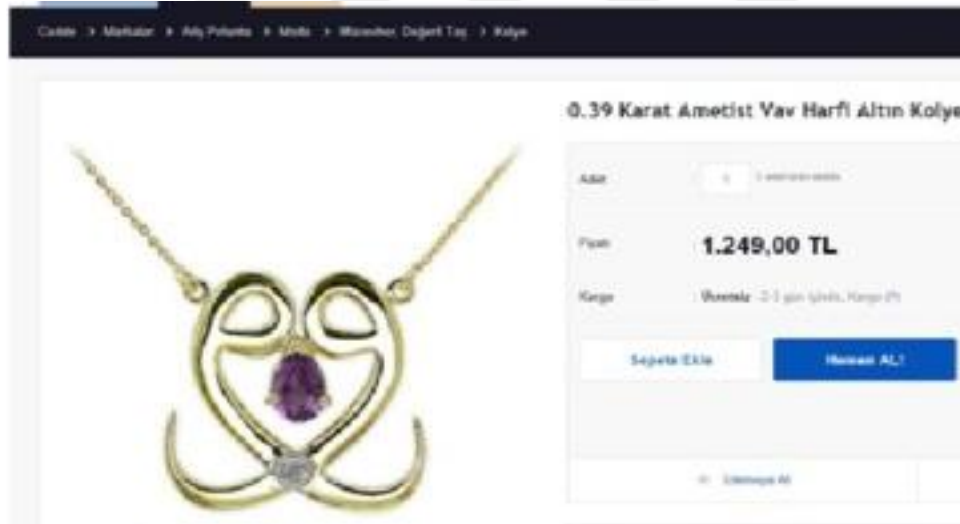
Cadde > Markalar > Ally Pırlanta > Moda > Mücevher, Değerli Taş > Kolye

0.39 Karat Ametist Vav Harfi Altın Kolye

Adet 1 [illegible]

Fiyatı 1.249,00 TL

Kargo Ücretsiz 2-3 gün içinde, Kargo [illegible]

Sepete Ekle Hemen AL!

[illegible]